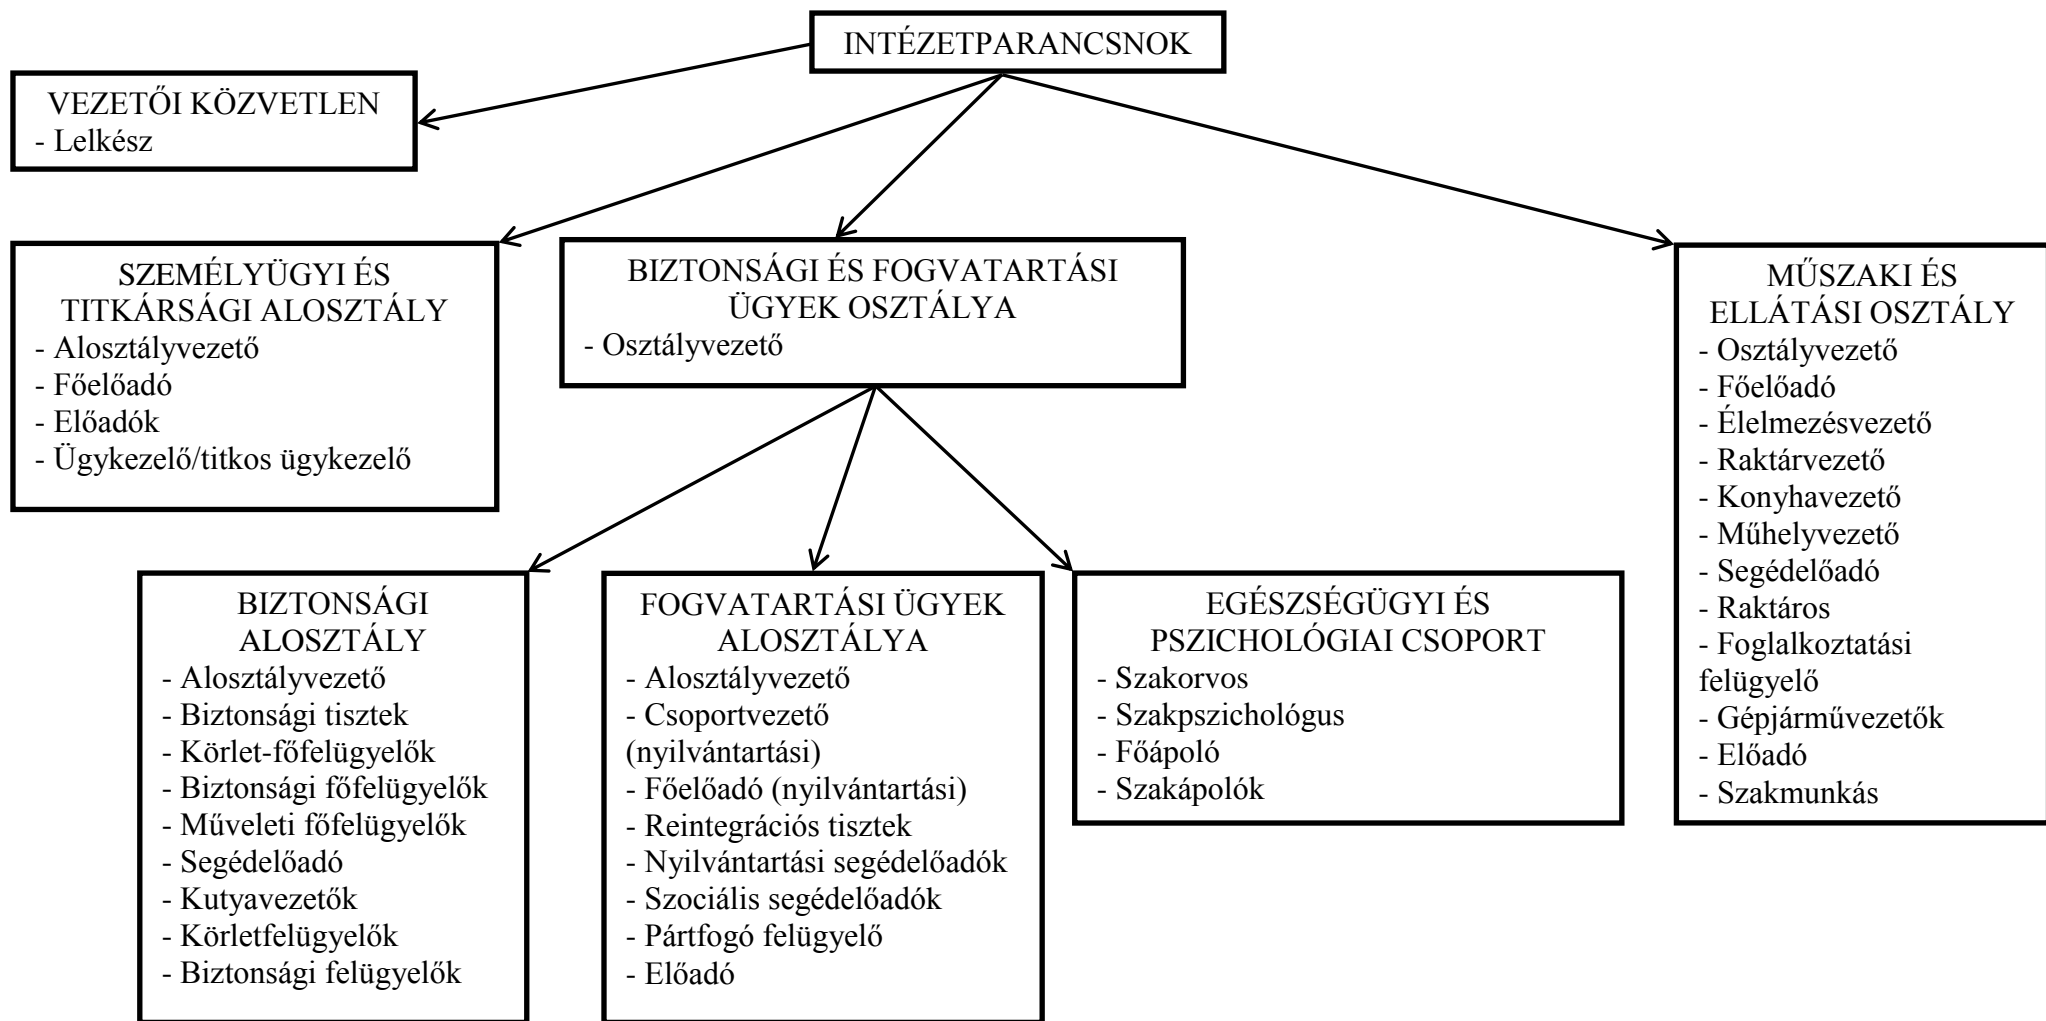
INTÉZETPARANCSNOK

VEZETŐI KÖZVETLEN
- Lelkész

SZEMÉLYÜGYI ÉS TITKÁRSÁGI ALOSZTÁLY
- Alosztályvezető
- Főelőadó
- Előadók
- Ügykezelő/titkos ügykezelő

BIZTONSÁGI ÉS FOGVATARTÁSI ÜGYEK OSZTÁLYA
- Osztályvezető

MŰSZAKI ÉS ELLÁTÁSI OSZTÁLY
- Osztályvezető
- Főelőadó
- Élelmezésvezető
- Raktárvezető
- Konyhavezető
- Műhelyvezető
- Segédelőadó
- Raktáros
- Foglalkoztatási felügyelő
- Gépjárművezetők
- Előadó
- Szakmunkás

BIZTONSÁGI ALOSZTÁLY
- Alosztályvezető
- Biztonsági tisztek
- Körlet-főfelügyelők
- Biztonsági főfelügyelők
- Műveleti főfelügyelők
- Segédelőadó
- Kutyavezetők
- Körletfelügyelők
- Biztonsági felügyelők

FOGVATARTÁSI ÜGYEK ALOSZTÁLYA
- Alosztályvezető
- Csoportvezető (nyilvántartási)
- Főelőadó (nyilvántartási)
- Reintegrációs tisztek
- Nyilvántartási segédelőadók
- Szociális segédelőadók
- Pártfogó felügyelő
- Előadó

EGÉSZSÉGÜGYI ÉS PSZICHOLÓGIAI CSOPORT
- Szakorvos
- Szakpszichológus
- Főápoló
- Szakápolók